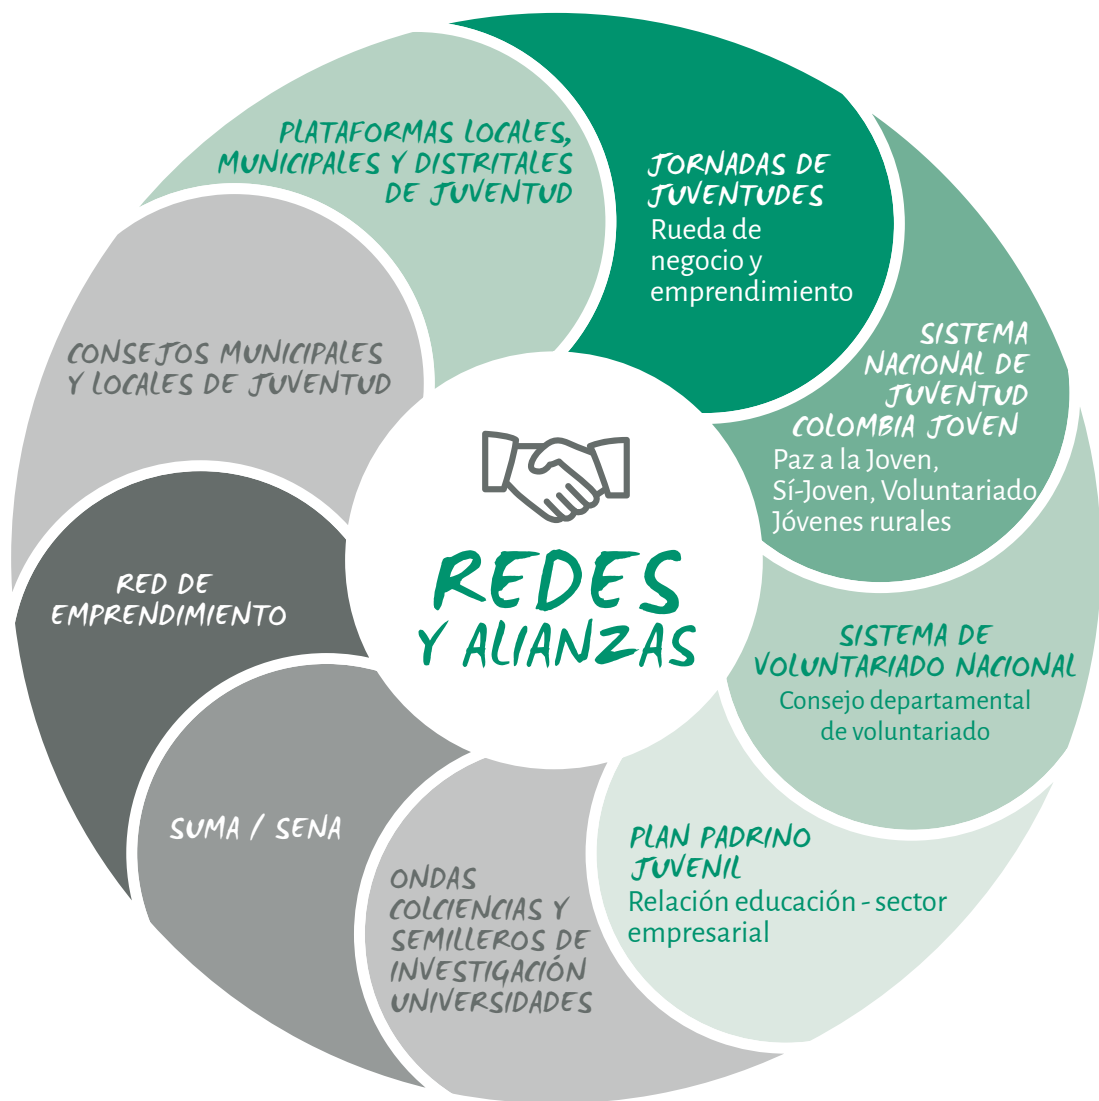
REDES Y ALIANZAS

JORNADAS DE JUVENTUDES
Rueda de negocio y emprendimiento

SISTEMA NACIONAL DE JUVENTUD COLOMBIA JOVEN
Paz a la Joven, Sí-Joven, Voluntariado Jóvenes rurales

SISTEMA DE VOLUNTARIADO NACIONAL
Consejo departamental de voluntariado

PLAN PADRINO JUVENIL
Relación educación - sector empresarial

ONDAS COLCIENCIAS Y SEMILLEROS DE INVESTIGACIÓN UNIVERSIDADES

SUMA / SENA

RED DE EMPRENDIMIENTO

CONSEJOS MUNICIPALES Y LOCALES DE JUVENTUD

PLATAFORMAS LOCALES, MUNICIPALES Y DISTRITALES DE JUVENTUD